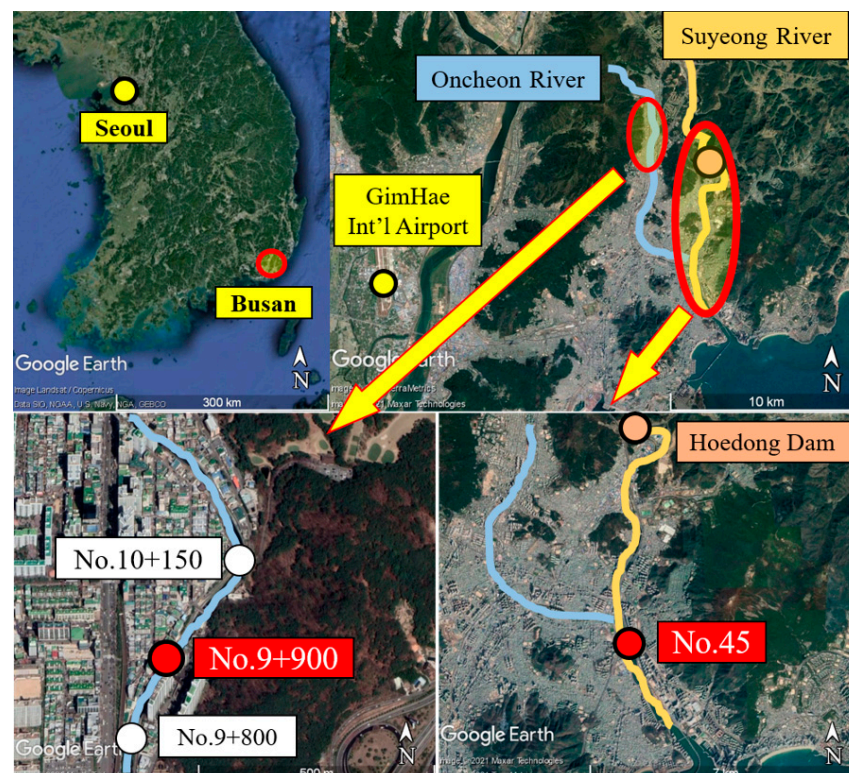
Seoul

Busan

Google Earth

Image Landsat / Copernicus
Data SIO, NOAA, U.S. Navy, NGA, GEBCO

300 km

N

Suyeong River

Oncheon River

GimHae Int'l Airport

Google Earth

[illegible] TerraMetrics
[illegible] Maxar Technologies

10 km

N

No.10+150

No.9+900

No.9+800

Google Earth

500 m

N

Hoedong Dam

No.45

Google Earth

© 2021 Maxar Technologies

N